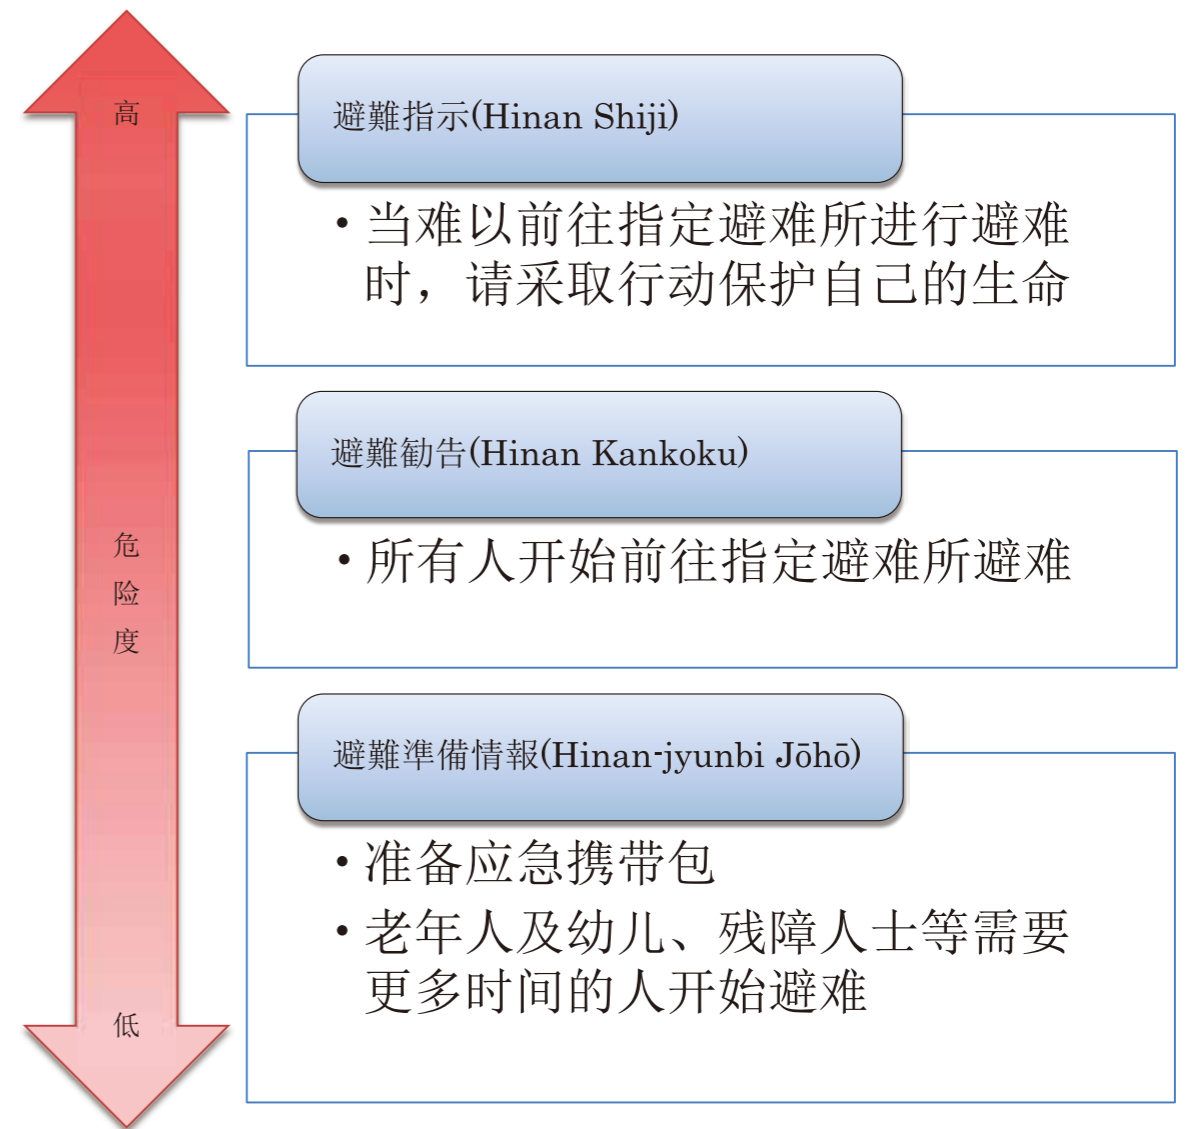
高

危
险
度

低

避難指示(Hinan Shiji)

• 当难以前往指定避难所进行避难时，请采取行动保护自己的生命

避難勧告(Hinan Kankoku)

• 所有人开始前往指定避难所避难

避難準備情報(Hinan-jyunbi Jōhō)

• 准备应急携带包
• 老年人及幼儿、残障人士等需要更多时间的人开始避难